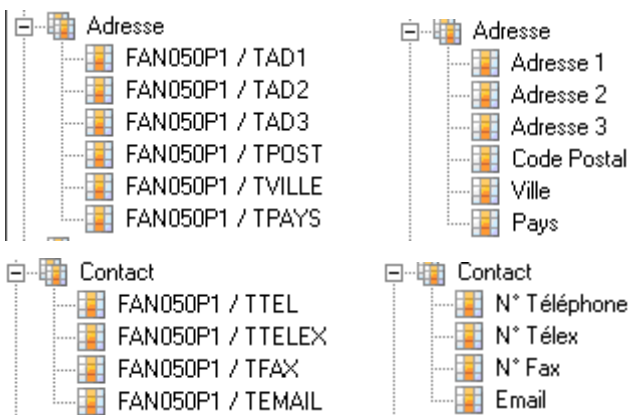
Adresse
FAN050P1 / TAD1
FAN050P1 / TAD2
FAN050P1 / TAD3
FAN050P1 / TPOST
FAN050P1 / TVILLE
FAN050P1 / TPAYS

Adresse
Adresse 1
Adresse 2
Adresse 3
Code Postal
Ville
Pays

Contact
FAN050P1 / TTEL
FAN050P1 / TTELEX
FAN050P1 / TFAX
FAN050P1 / TEMAIL

Contact
N° Téléphone
N° Télex
N° Fax
Email